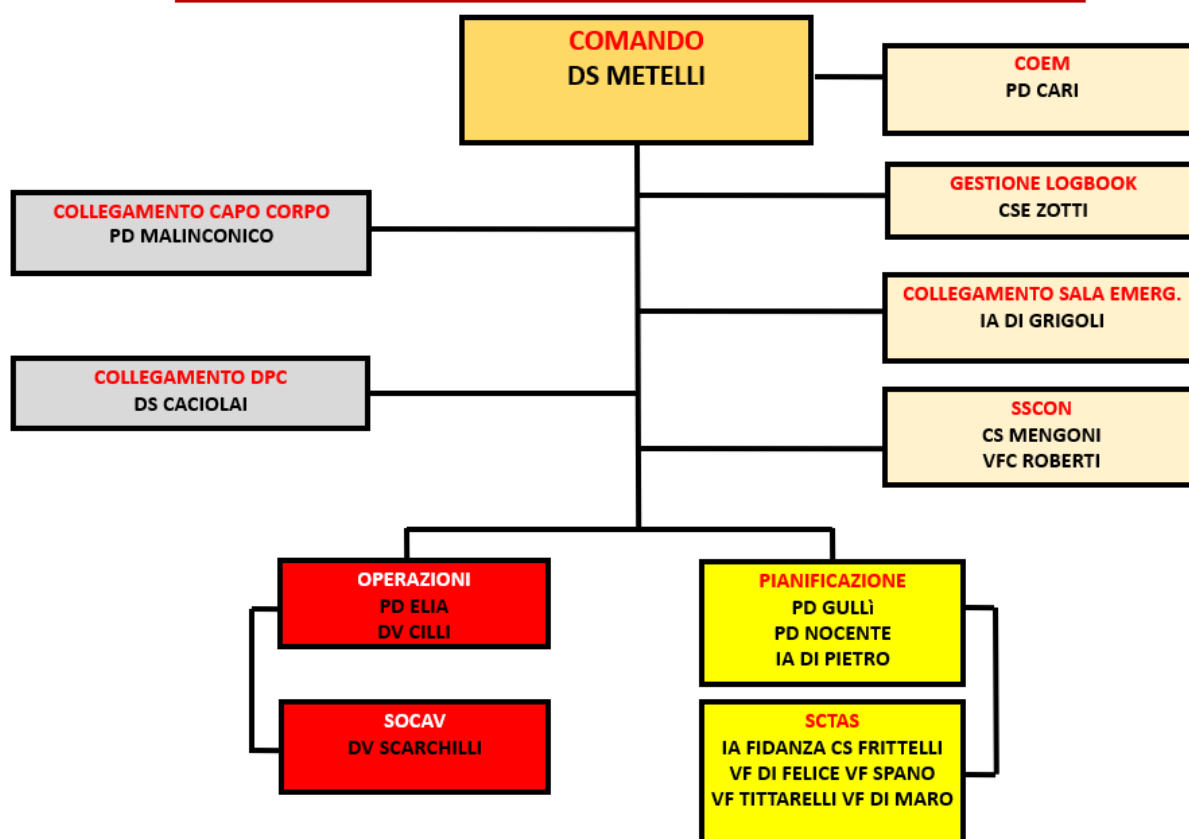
COMANDO
DS METELLI

COEM
PD CARI

GESTIONE LOGBOOK
CSE ZOTTI

COLLEGAMENTO CAPO CORPO
PD MALINCONICO

COLLEGAMENTO SALA EMERG.
IA DI GRIGOLI

COLLEGAMENTO DPC
DS CACIOLAI

SSCON
CS MENGONI
VFC ROBERTI

OPERAZIONI
PD ELIA
DV CILLI

PIANIFICAZIONE
PD GULLÌ
PD NOCENTE
IA DI PIETRO

SOCAV
DV SCARCHILLI

SCTAS
IA FIDANZA CS FRITTELLI
VF DI FELICE VF SPANO
VF TITTARELLI VF DI MARO